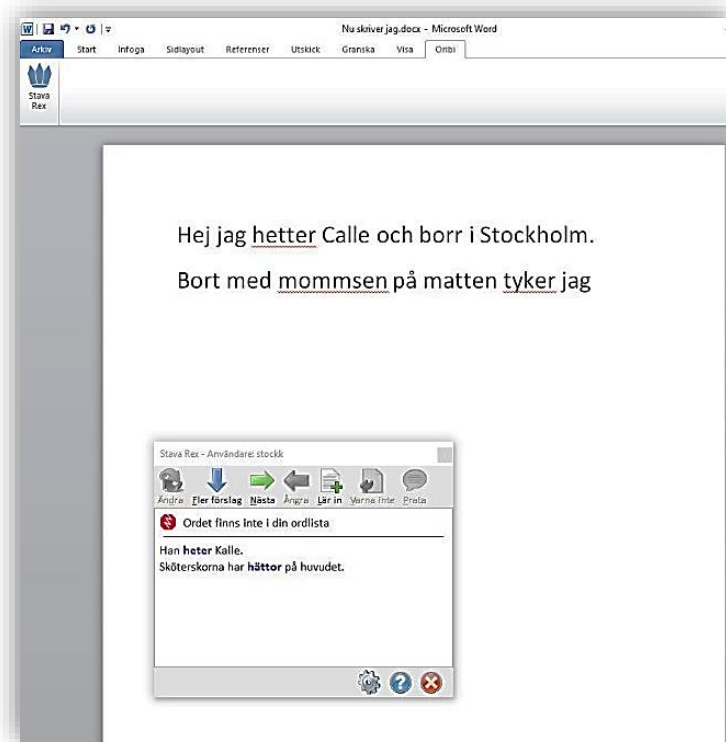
Nu skriver jag.docx - Microsoft Word

Arkiv Start Infoga Sidlayout Referenser Utskick Granska Visa Oribi

Stava Rex

Hej jag hetter Calle och borr i Stockholm.

Bort med mommsen på matten tyker jag

Stava Rex - Användare: stockk

Ändra Fler förslag Nästa Ångra Lär in Varna inte Prata

Ordet finns inte i din ordlista

Han **heter** Kalle.
Sköterskorna har **hättor** på huvudet.